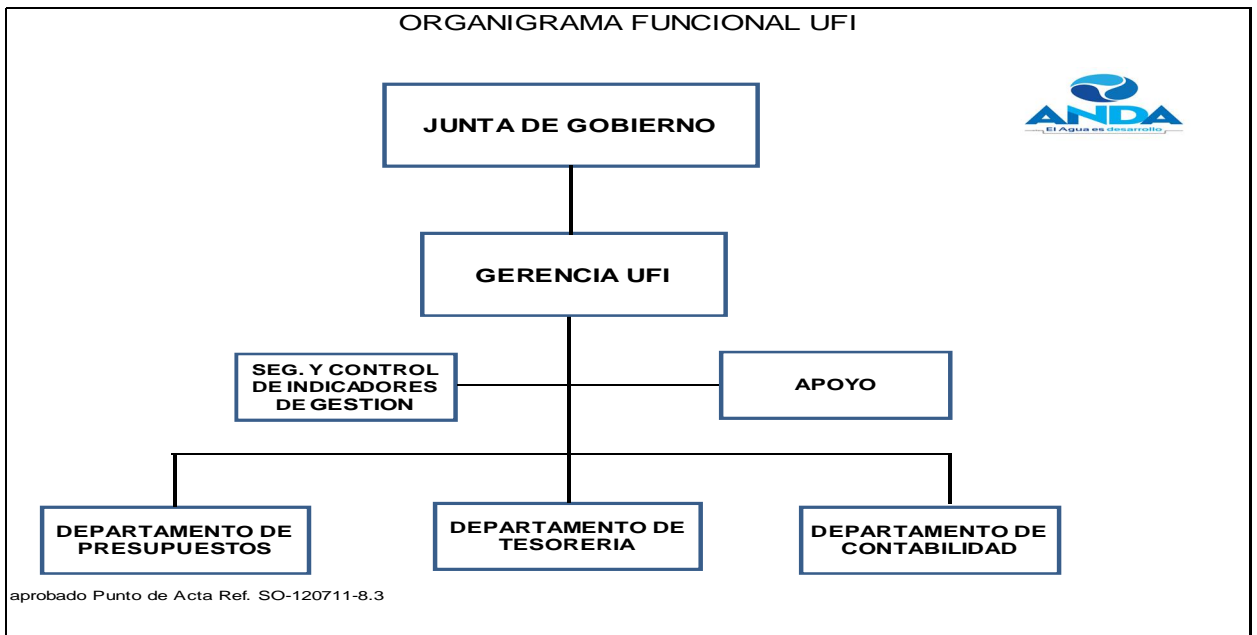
ORGANIGRAMA FUNCIONAL UFI

ANDA
El Agua es desarrollo

JUNTA DE GOBIERNO

GERENCIA UFI

SEG. Y CONTROL DE INDICADORES DE GESTION

APOYO

DEPARTAMENTO DE PRESUPUESTOS

DEPARTAMENTO DE TESORERIA

DEPARTAMENTO DE CONTABILIDAD

aprobado Punto de Acta Ref. SO-120711-8.3